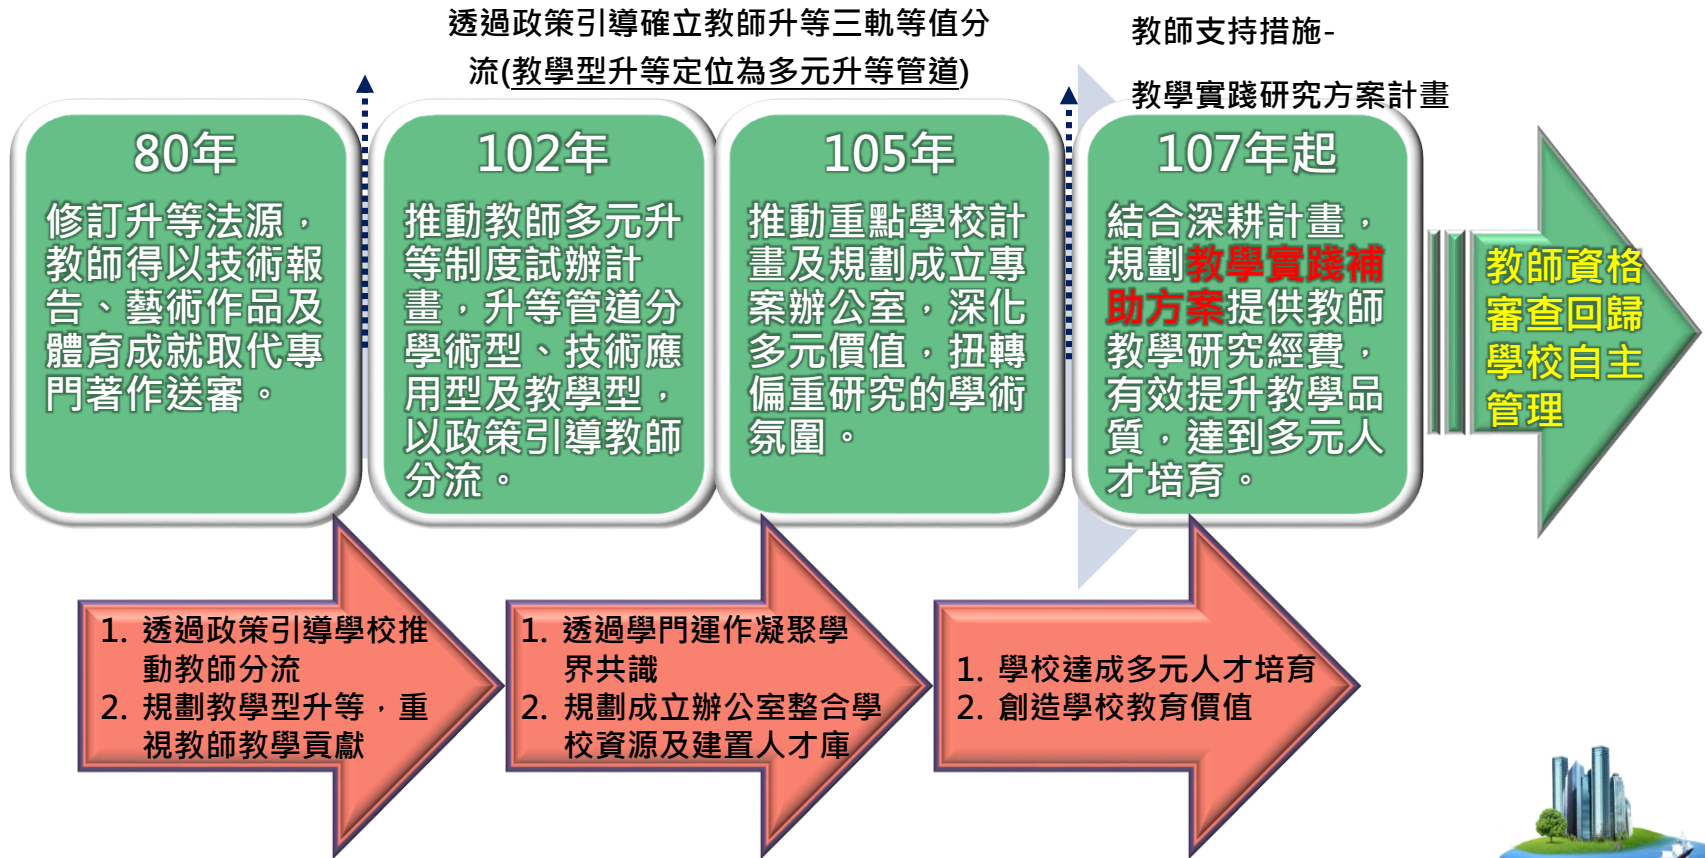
透過政策引導確立教師升等三軌等值分流(教學型升等定位為多元升等管道)

教師支持措施-

教學實踐研究方案計畫

80年

修訂升等法源，教師得以技術報告、藝術作品及體育成就取代專門著作送審。

102年

推動教師多元升等制度試辦計畫，升等管道分學術型、技術應用型及教學型，以政策引導教師分流。

105年

推動重點學校計畫及規劃成立專案辦公室，深化多元價值，扭轉偏重研究的學術氛圍。

107年起

結合深耕計畫，規劃教學實踐補助方案提供教師教學研究經費，有效提升教學品質，達到多元人才培育。

教師資格審查回歸學校自主管理

1. 透過政策引導學校推動教師分流
2. 規劃教學型升等，重視教師教學貢獻

1. 透過學門運作凝聚學界共識
2. 規劃成立辦公室整合學校資源及建置人才庫

1. 學校達成多元人才培育
2. 創造學校教育價值